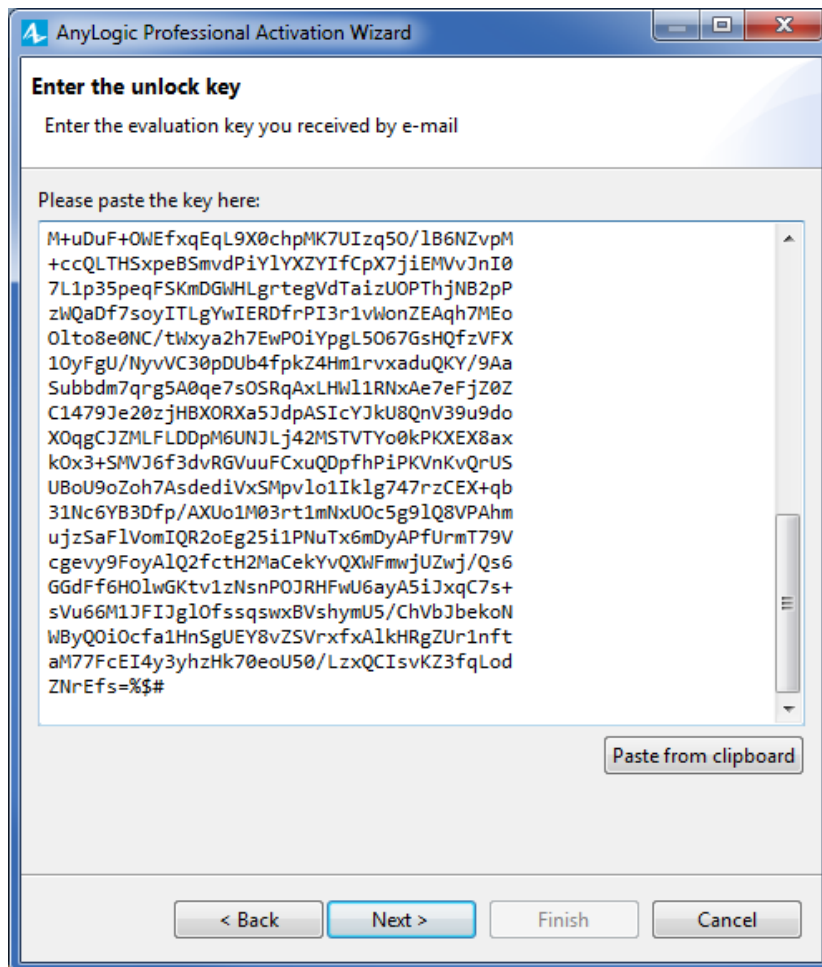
AnyLogic Professional Activation Wizard

Enter the unlock key

Enter the evaluation key you received by e-mail

Please paste the key here:

M+uDuF+OWEfxqEqL9X0chpMK7UIzq5O/lB6NZvpM
+ccQLTHSxpeBSmvdPiYlYXZYIfCpX7jiEMVvJnI0
7L1p35peqFSKmDGWHLgrtegVdTaizUOPThjNB2pP
zWQaDf7soyITLgYwIERDfrPI3r1vWonZEAqh7MEo
Olto8e0NC/tWxya2h7EwPOiYpgL5O67GsHQfzVFX
1OyFgU/NyvVC30pDUb4fpkZ4Hm1rvxaduQKY/9Aa
Subbdm7qrg5A0qe7sOSRqAxLHWl1RNxAe7eFjZ0Z
C1479Je20zjHBXORXa5JdpASIcYJkU8QnV39u9do
XOqgCJZMLFLDDpM6UNJLj42MSTVTYo0kPKXEX8ax
kOx3+SMVJ6f3dvRGVuuFCxuQDpfhPiPKVnKvQrUS
UBoU9oZoh7AsdediVxSMpvlo1Iklg747rzCEX+qb
31Nc6YB3Dfp/AXUo1M03rt1mNxUOc5g9lQ8VPAhm
ujzSaFlVomIQR2oEg25i1PNuTx6mDyAPfUrmT79V
cgevy9FoyAlQ2fctH2MaCekYvQXWFmwjUZwj/Qs6
GGdFf6HOlwGKtv1zNsnPOJRHFwU6ayA5iJxqC7s+
sVu66M1JFIJglOfssqswxBVshymU5/ChVbJbekoN
WByQOiOcfa1HnSgUEY8vZSVrxfxAlkHRgZUr1nft
aM77FcEI4y3yhzHk70eoU50/LzxQCIsvKZ3fqLod
ZNrEfs=%$#

Paste from clipboard

< Back Next > Finish Cancel